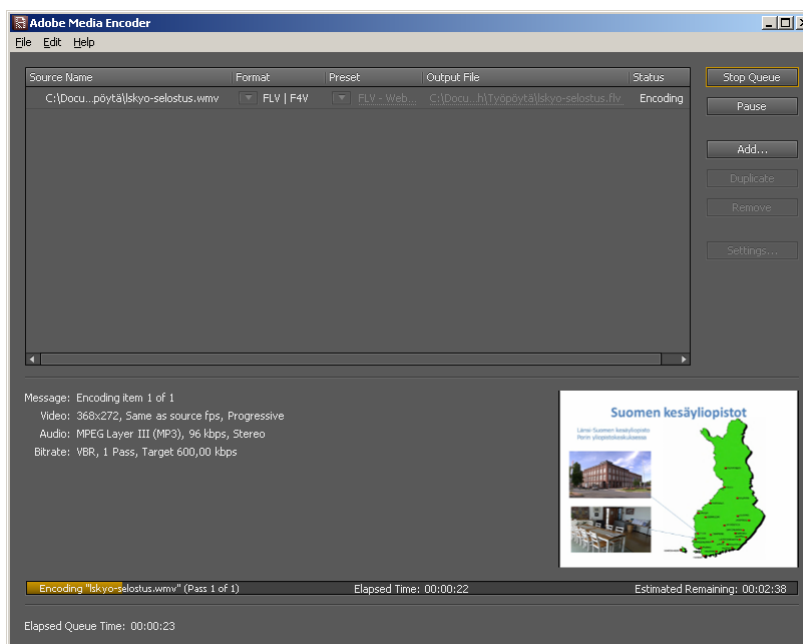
Adobe Media Encoder

File Edit Help

| Source Name | Format | Preset | Output File | Status |
|---|---|---|---|---|
| C:\Docu...pöytä\lskyo-selostus.wmv | FLV \| F4V | FLV - Web... | C:\Docu...h\Työpöytä\lskyo-selostus.flv | Encoding |

Stop Queue

Pause

Add...

Duplicate

Remove

Settings...

Message: Encoding item 1 of 1
Video: 368x272, Same as source fps, Progressive
Audio: MPEG Layer III (MP3), 96 kbps, Stereo
Bitrate: VBR, 1 Pass, Target 600,00 kbps

Suomen kesäyliopistot

Encoding "lskyo-selostus.wmv" (Pass 1 of 1)

Elapsed Time: 00:00:22

Estimated Remaining: 00:02:38

Elapsed Queue Time: 00:00:23